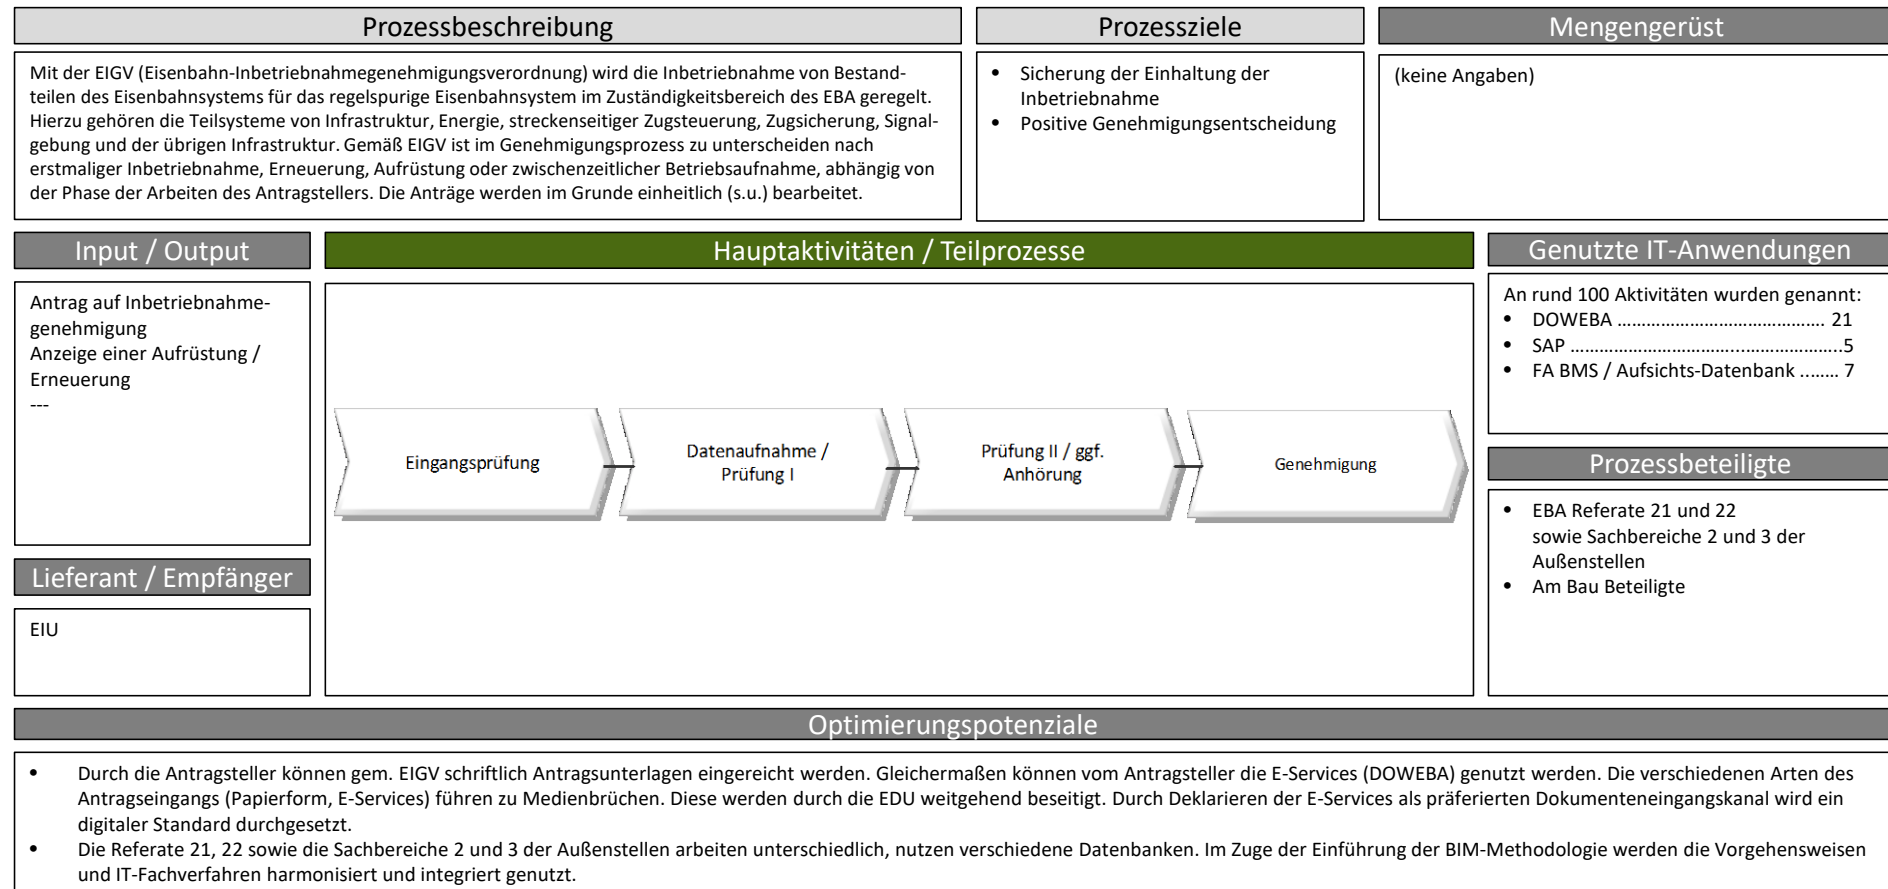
Prozessbeschreibung

Mit der EIGV (Eisenbahn-Inbetriebnahmegenehmigungsverordnung) wird die Inbetriebnahme von Bestandteilen des Eisenbahnsystems für das regelspurige Eisenbahnsystem im Zuständigkeitsbereich des EBA geregelt. Hierzu gehören die Teilsysteme von Infrastruktur, Energie, streckenseitiger Zugsteuerung, Zugsicherung, Signalgebung und der übrigen Infrastruktur. Gemäß EIGV ist im Genehmigungsprozess zu unterscheiden nach erstmaliger Inbetriebnahme, Erneuerung, Aufrüstung oder zwischenzeitlicher Betriebsaufnahme, abhängig von der Phase der Arbeiten des Antragstellers. Die Anträge werden im Grunde einheitlich (s.u.) bearbeitet.

Prozessziele

• Sicherung der Einhaltung der Inbetriebnahme
• Positive Genehmigungsentscheidung

Mengengerüst

(keine Angaben)

Input / Output

Antrag auf Inbetriebnahmegenehmigung
Anzeige einer Aufrüstung / Erneuerung
---

Lieferant / Empfänger

EIU

Hauptaktivitäten / Teilprozesse

Eingangsprüfung
Datenaufnahme / Prüfung I
Prüfung II / ggf. Anhörung
Genehmigung

Genutzte IT-Anwendungen

An rund 100 Aktivitäten wurden genannt:
• DOWEBA ........................................ 21
• SAP ......................................................5
• FA BMS / Aufsichts-Datenbank ........ 7

Prozessbeteiligte

• EBA Referate 21 und 22 sowie Sachbereiche 2 und 3 der Außenstellen
• Am Bau Beteiligte

Optimierungspotenziale

• Durch die Antragsteller können gem. EIGV schriftlich Antragsunterlagen eingereicht werden. Gleichermaßen können vom Antragsteller die E-Services (DOWEBA) genutzt werden. Die verschiedenen Arten des Antragseingangs (Papierform, E-Services) führen zu Medienbrüchen. Diese werden durch die EDU weitgehend beseitigt. Durch Deklarieren der E-Services als präferierten Dokumenteneingangskanal wird ein digitaler Standard durchgesetzt.
• Die Referate 21, 22 sowie die Sachbereiche 2 und 3 der Außenstellen arbeiten unterschiedlich, nutzen verschiedene Datenbanken. Im Zuge der Einführung der BIM-Methodologie werden die Vorgehensweisen und IT-Fachverfahren harmonisiert und integriert genutzt.